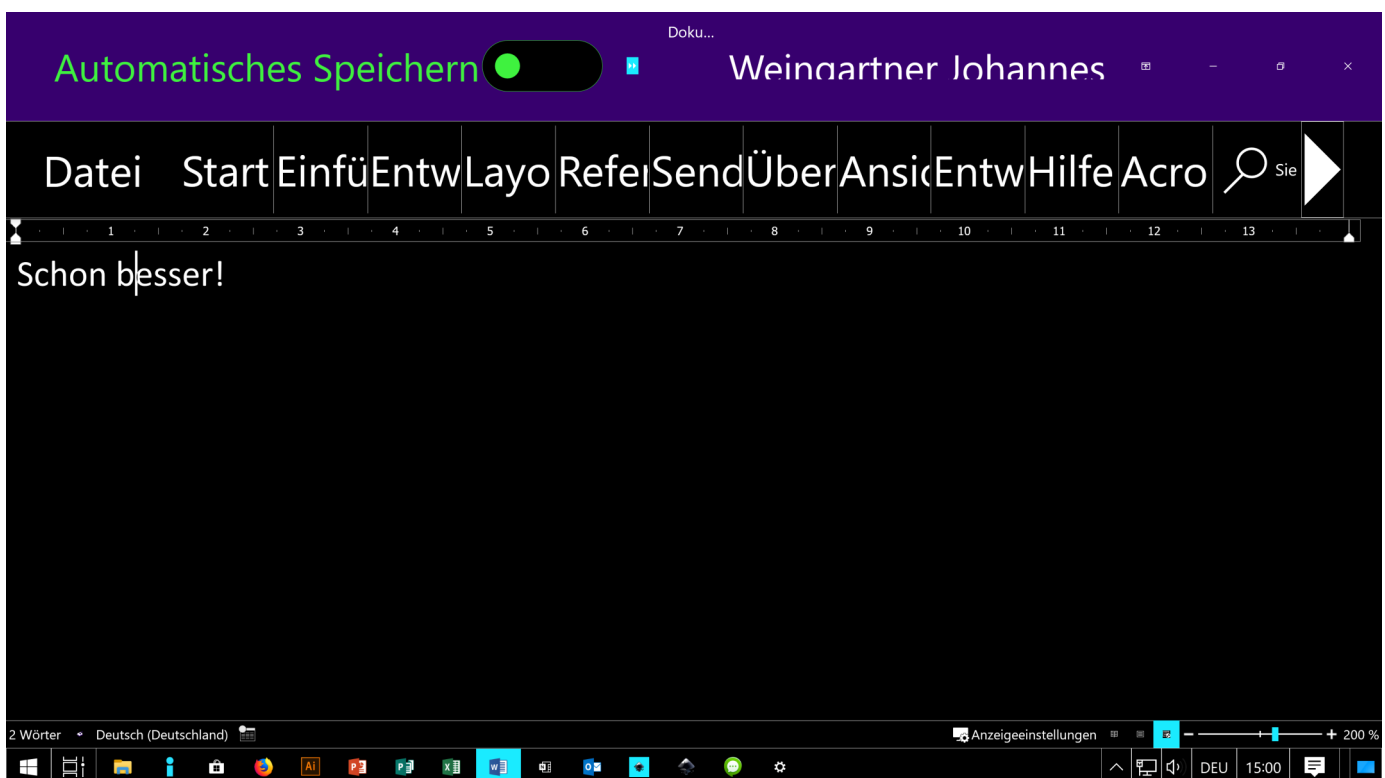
Doku...

Automatisches Speichern

Weingartner Johannes

Datei Start Einfü Entw Layo Refer Send Über Ansic Entw Hilfe Acro Sie

1 2 3 4 5 6 7 8 9 10 11 12 13

Schon besser!

2 Wörter Deutsch (Deutschland) Anzeigeeinstellungen 200 %

DEU 15:00